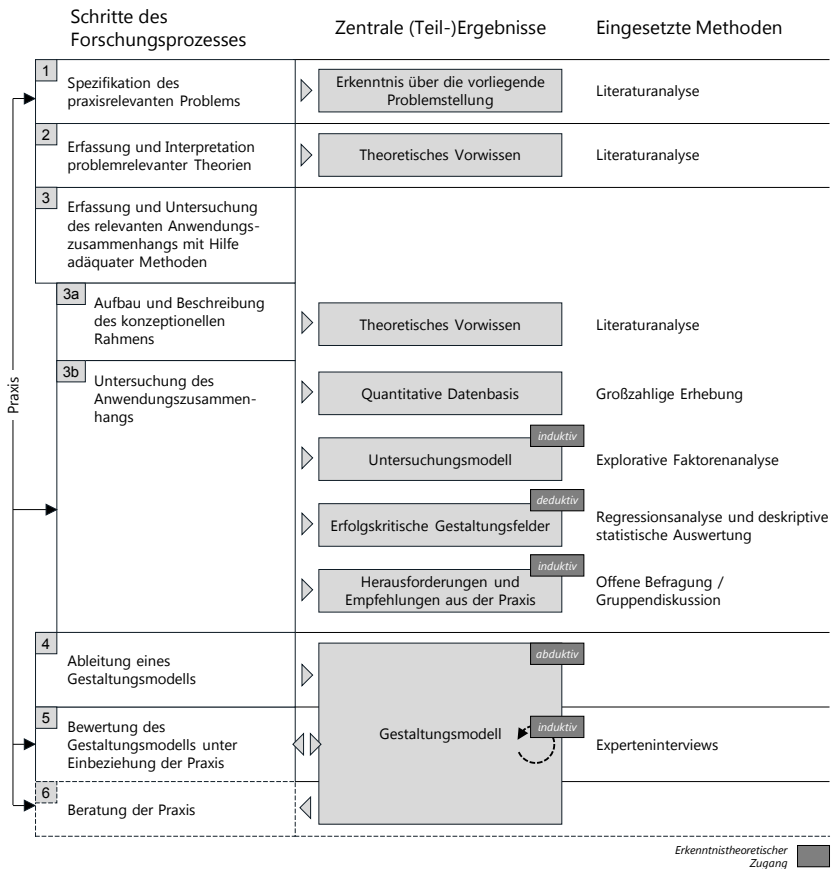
| Schritte des Forschungsprozesses | Zentrale (Teil-)Ergebnisse | Eingesetzte Methoden |
|---|---|---|
| 1 Spezifikation des praxisrelevanten Problems | Erkenntnis über die vorliegende Problemstellung | Literaturanalyse |
| 2 Erfassung und Interpretation problemrelevanter Theorien | Theoretisches Vorwissen | Literaturanalyse |
| 3 Erfassung und Untersuchung des relevanten Anwendungszusammenhangs mit Hilfe adäquater Methoden | | |
| 3a Aufbau und Beschreibung des konzeptionellen Rahmens | Theoretisches Vorwissen | Literaturanalyse |
| 3b Untersuchung des Anwendungszusammenhangs | Quantitative Datenbasis | Großzahlige Erhebung |
| | induktiv Untersuchungsmodell | Explorative Faktorenanalyse |
| | deduktiv Erfolgskritische Gestaltungsfelder | Regressionsanalyse und deskriptive statistische Auswertung |
| | induktiv Herausforderungen und Empfehlungen aus der Praxis | Offene Befragung / Gruppendiskussion |
| 4 Ableitung eines Gestaltungsmodells | abduktiv Gestaltungsmodell | |
| 5 Bewertung des Gestaltungsmodells unter Einbeziehung der Praxis | induktiv | Experteninterviews |
| 6 Beratung der Praxis | | |

Praxis

Erkenntnistheoretischer Zugang